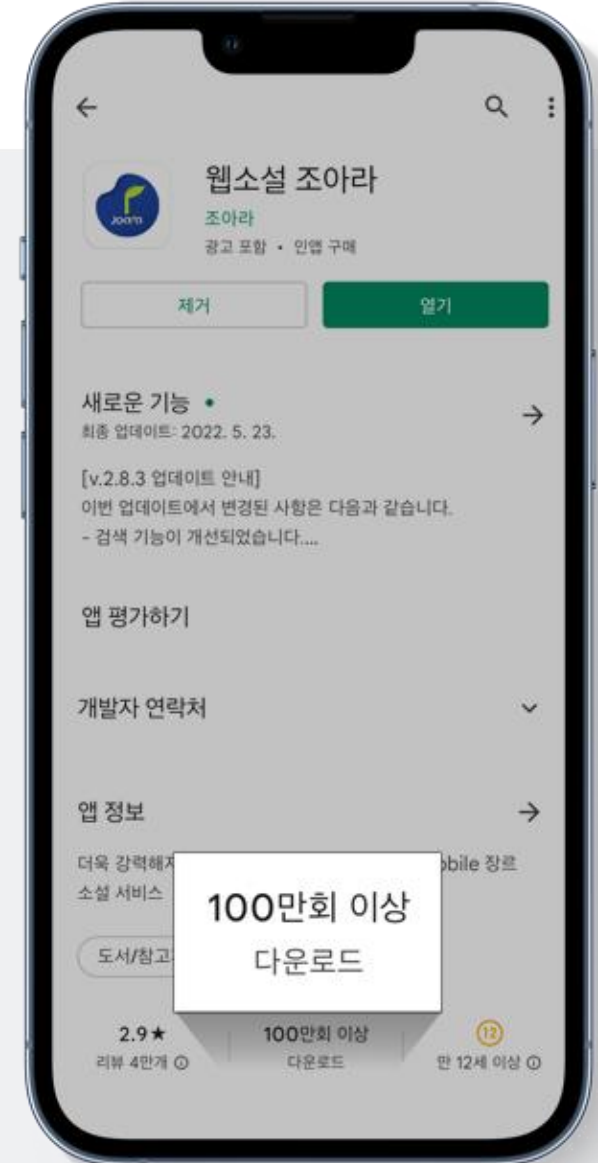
웹소설 조아라
조아라
광고 포함 • 인앱 구매

제거
열기

새로운 기능 •
최종 업데이트: 2022. 5. 23.

[v.2.8.3 업데이트 안내]
이번 업데이트에서 변경된 사항은 다음과 같습니다.
- 검색 기능이 개선되었습니다....

앱 평가하기

개발자 연락처

앱 정보

더욱 강력해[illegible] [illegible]bile 장르 소설 서비스

100만회 이상
다운로드

도서/참고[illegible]

2.9★
리뷰 4만개

100만회 이상
다운로드

12
만 12세 이상